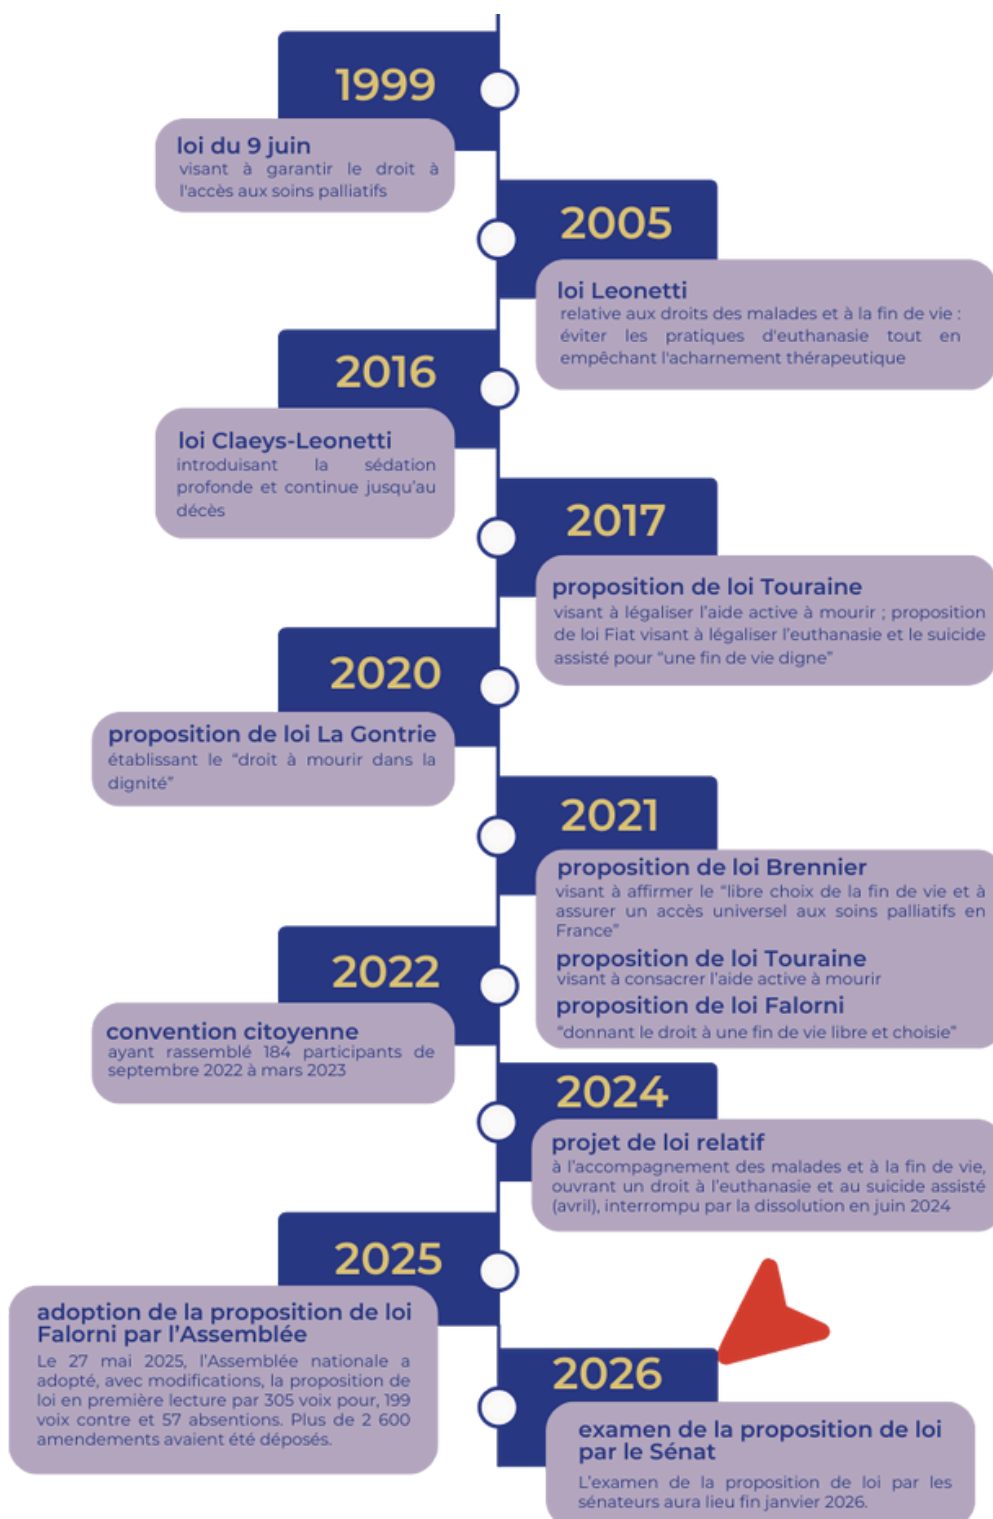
1999

loi du 9 juin
visant à garantir le droit à l'accès aux soins palliatifs

2005

loi Leonetti
relative aux droits des malades et à la fin de vie : éviter les pratiques d'euthanasie tout en empêchant l'acharnement thérapeutique

2016

loi Claeys-Leonetti
introduisant la sédation profonde et continue jusqu'au décès

2017

proposition de loi Touraine
visant à légaliser l'aide active à mourir ; proposition de loi Fiat visant à légaliser l'euthanasie et le suicide assisté pour "une fin de vie digne"

2020

proposition de loi La Gontrie
établissant le "droit à mourir dans la dignité"

2021

proposition de loi Brennier
visant à affirmer le "libre choix de la fin de vie et à assurer un accès universel aux soins palliatifs en France"

proposition de loi Touraine
visant à consacrer l'aide active à mourir

proposition de loi Falorni
"donnant le droit à une fin de vie libre et choisie"

2022

convention citoyenne
ayant rassemblé 184 participants de septembre 2022 à mars 2023

2024

projet de loi relatif
à l'accompagnement des malades et à la fin de vie, ouvrant un droit à l'euthanasie et au suicide assisté (avril), interrompu par la dissolution en juin 2024

2025

adoption de la proposition de loi Falorni par l'Assemblée
Le 27 mai 2025, l'Assemblée nationale a adopté, avec modifications, la proposition de loi en première lecture par 305 voix pour, 199 voix contre et 57 absentions. Plus de 2 600 amendements avaient été déposés.

2026

examen de la proposition de loi par le Sénat
L'examen de la proposition de loi par les sénateurs aura lieu fin janvier 2026.